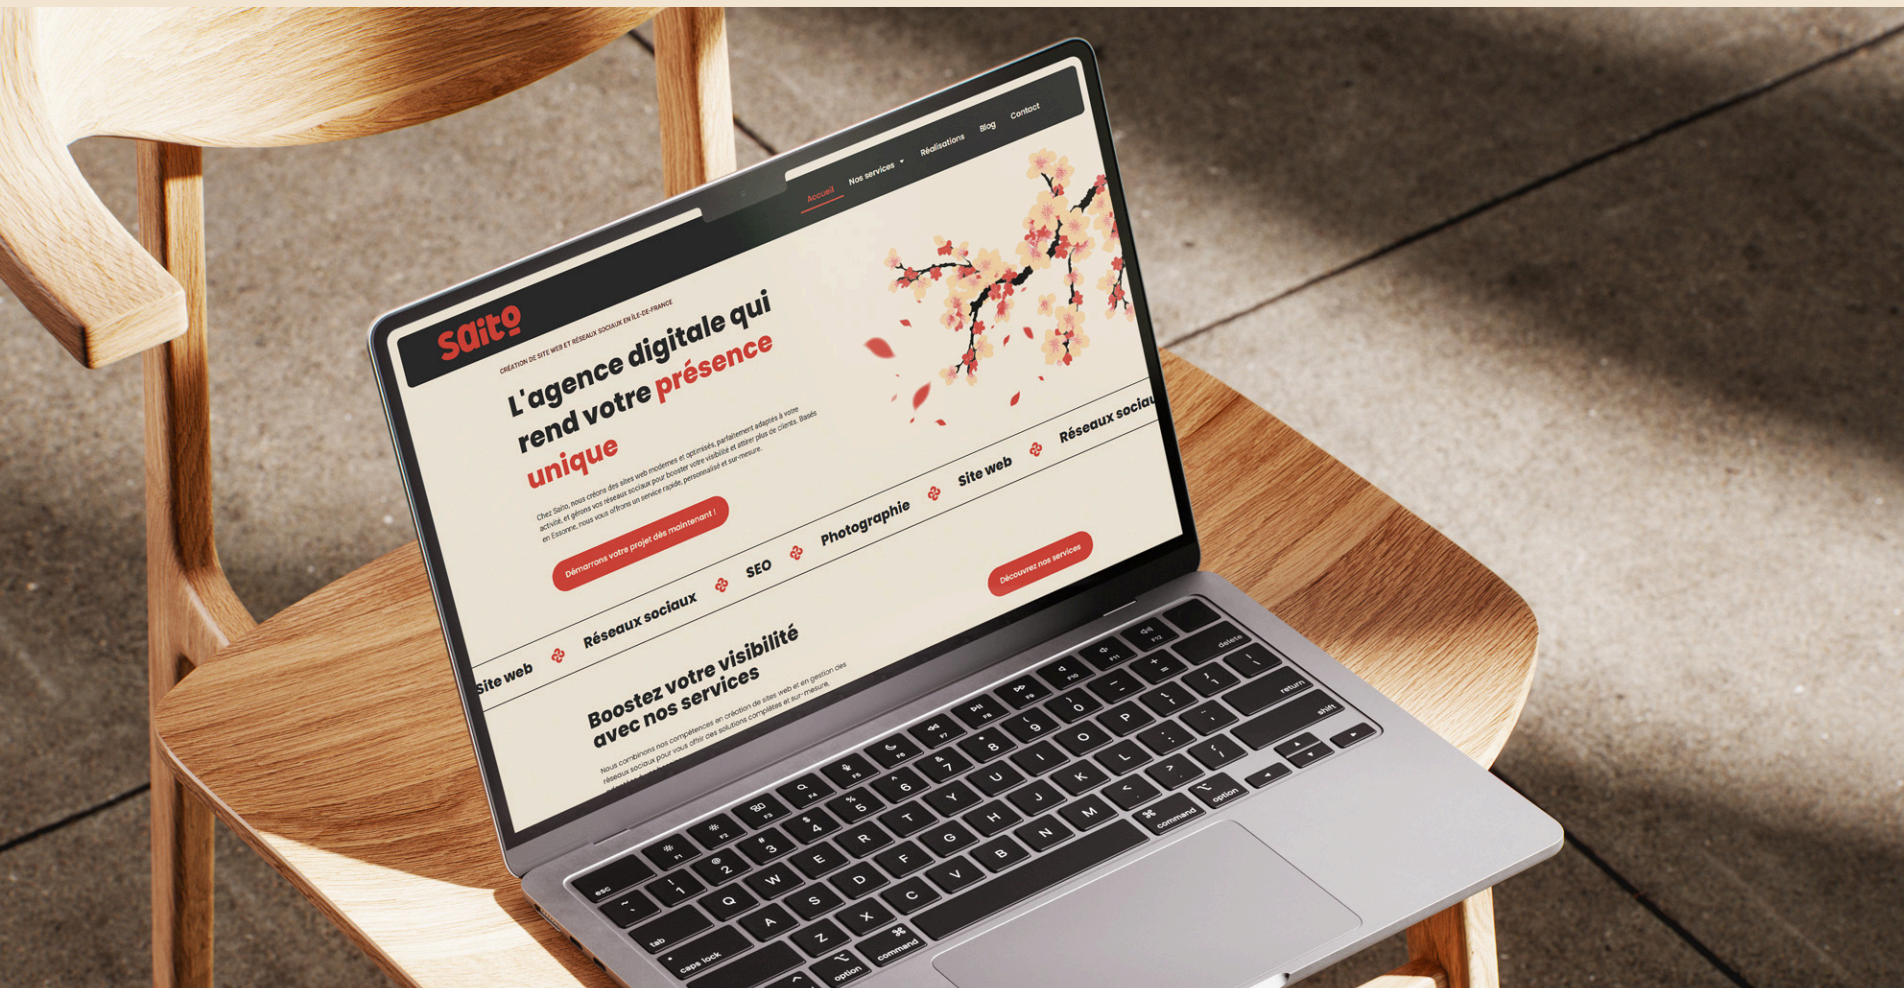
Saito

Accueil Nos services Réalisations Blog Contact

CRÉATION DE SITE WEB ET RÉSEAUX SOCIAUX EN ÎLE-DE-FRANCE

L'agence digitale qui rend votre présence unique

Chez Saito, nous créons des sites web modernes et optimisés, parfaitement adaptés à votre activité, et gérons vos réseaux sociaux pour booster votre visibilité et attirer plus de clients. Basés en Essonne, nous vous offrons un service rapide, personnalisé et sur-mesure.

Démarrons votre projet dès maintenant !

Découvrez nos services

Site web Réseaux sociaux SEO Photographie Site web Réseaux sociau

Boostez votre visibilité avec nos services

Nous combinons nos compétences en création de sites web et en gestion des réseaux sociaux pour vous offrir des solutions complètes et sur-mesure.

esc tab caps lock option command delete return shift